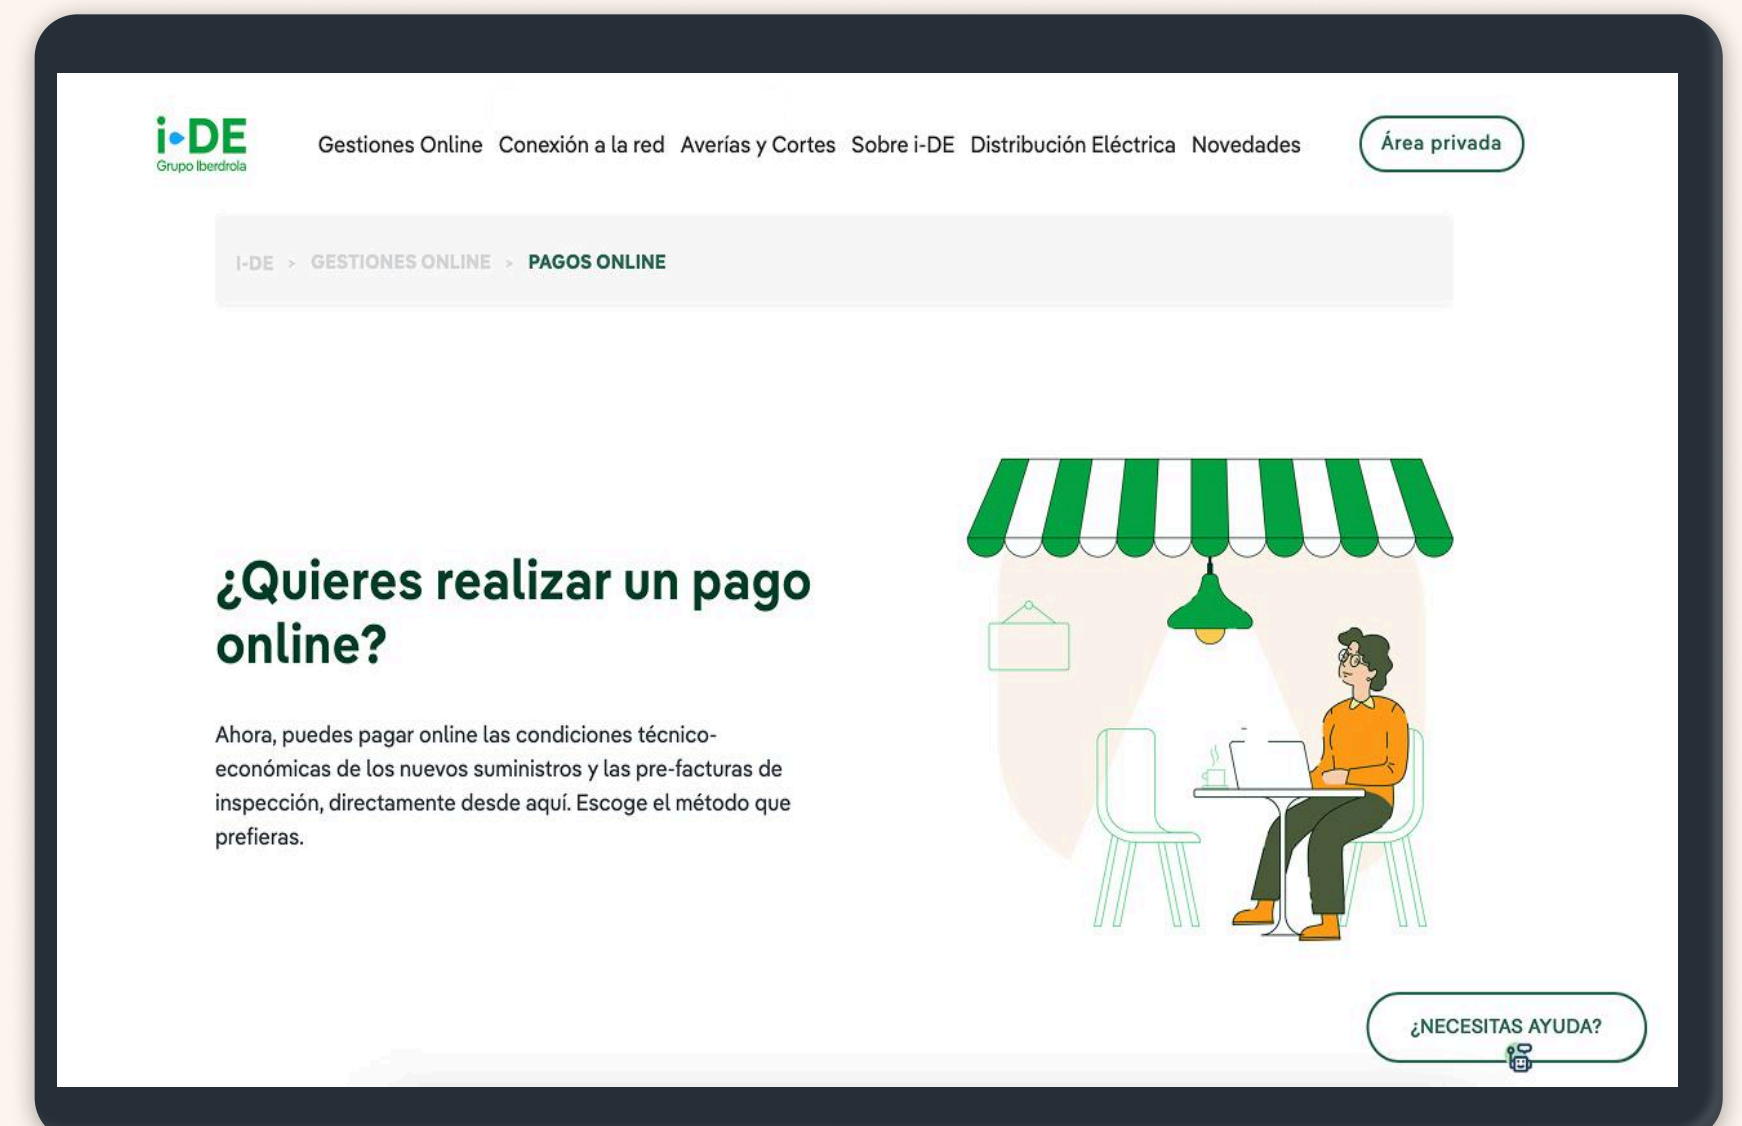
i-DE
Grupo Iberdrola

Gestiones Online Conexión a la red Averías y Cortes Sobre i-DE Distribución Eléctrica Novedades

Área privada

I-DE > GESTIONES ONLINE > PAGOS ONLINE

¿Quieres realizar un pago online?

Ahora, puedes pagar online las condiciones técnico-económicas de los nuevos suministros y las pre-facturas de inspección, directamente desde aquí. Escoge el método que prefieras.

¿NECESITAS AYUDA?